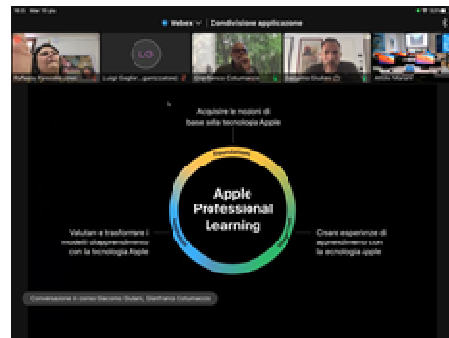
Webex Condivisione applicazione

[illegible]

Luigi Guglie... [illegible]

Gianfranco Columpsi...

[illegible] Giuliani (2)

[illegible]

Acquisire le nozioni di base sulla tecnologia Apple

Apple Professional Learning

Valutare e trasformare i modelli d'apprendimento con la tecnologia Apple

Creare esperienze di apprendimento con la tecnologia apple

Conversazione in corso: Giacomo Giuliani, Gianfranco Columpsi